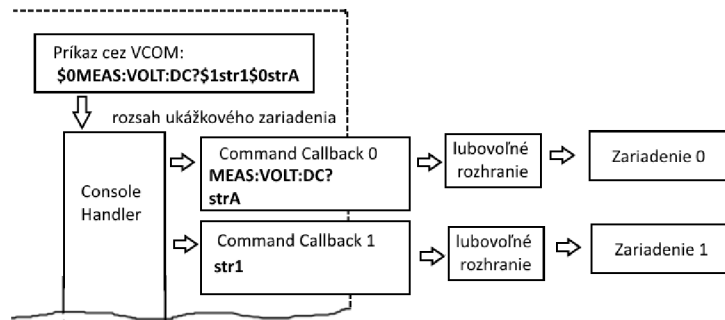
Príkaz cez VCOM:
$0MEAS:VOLT:DC?$1str1$0strA

rozsah ukážkového zariadenia

Console Handler

Command Callback 0
MEAS:VOLT:DC?
strA

lubovoľné rozhranie

Zariadenie 0

Command Callback 1
str1

lubovoľné rozhranie

Zariadenie 1